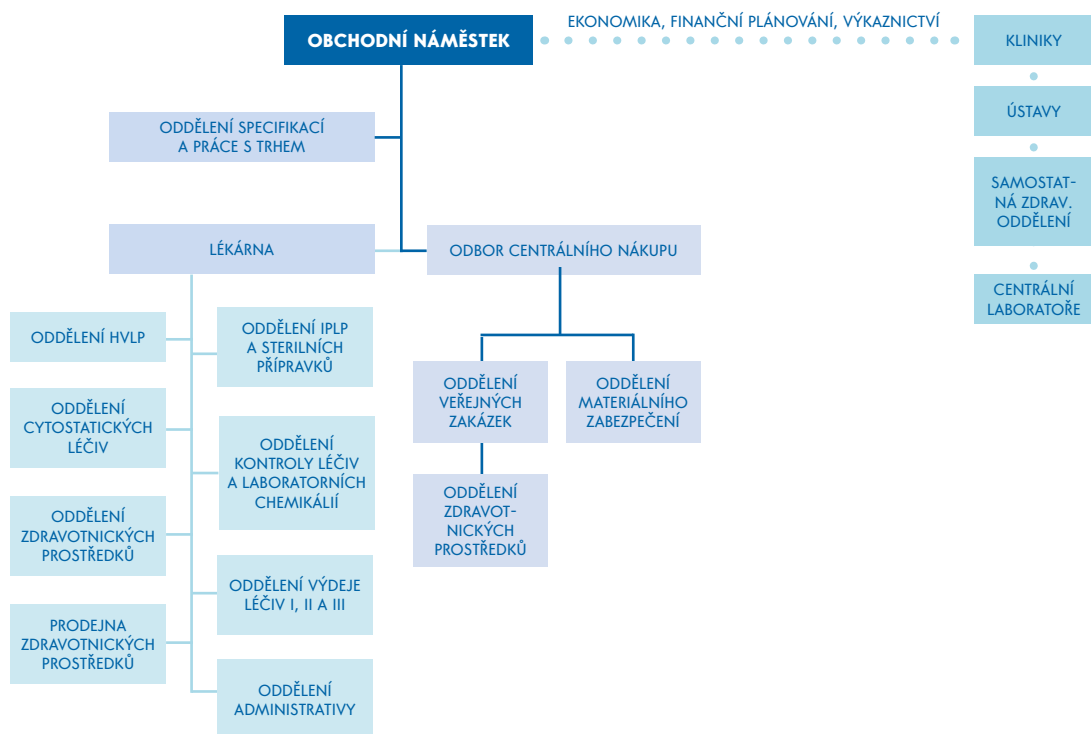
OBCHODNÍ NÁMĚSTEK

EKONOMIKA, FINANČNÍ PLÁNOVÁNÍ, VÝKAZNICTVÍ

KLINIKY

ÚSTAVY

SAMOSTATNÁ ZDRAV. ODDĚLENÍ

CENTRÁLNÍ LABORATOŘE

ODDĚLENÍ SPECIFIKACÍ A PRÁCE S TRHEM

LÉKÁRNA

ODBOR CENTRÁLNÍHO NÁKUPU

ODDĚLENÍ HVLP

ODDĚLENÍ IPLP A STERILNÍCH PŘÍPRAVKŮ

ODDĚLENÍ CYTOSTATICKÝCH LÉČIV

ODDĚLENÍ KONTROLY LÉČIV A LABORATORNÍCH CHEMIKÁLIÍ

ODDĚLENÍ ZDRAVOTNICKÝCH PROSTŘEDKŮ

ODDĚLENÍ VÝDEJE LÉČIV I, II A III

PRODEJNA ZDRAVOTNICKÝCH PROSTŘEDKŮ

ODDĚLENÍ ADMINISTRATIVY

ODDĚLENÍ VEŘEJNÝCH ZAKÁZEK

ODDĚLENÍ MATERIÁLNÍHO ZABEZPEČENÍ

ODDĚLENÍ ZDRAVOTNICKÝCH PROSTŘEDKŮ